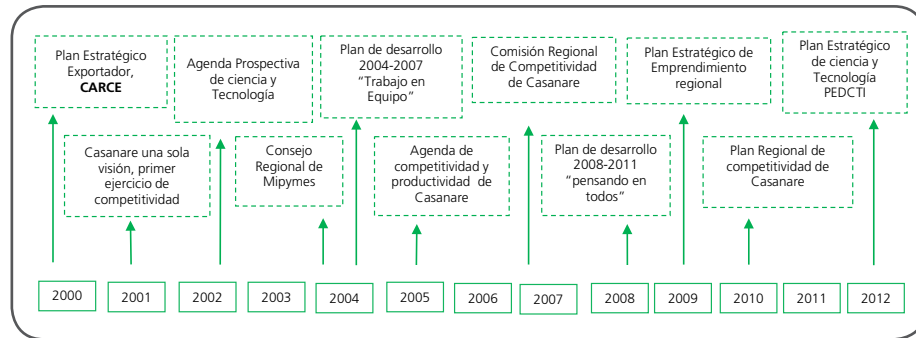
Plan Estratégico Exportador, CARCE

Casanare una sola visión, primer ejercicio de competitividad

Agenda Prospectiva de ciencia y Tecnología

Consejo Regional de Mipymes

Plan de desarrollo 2004-2007 "Trabajo en Equipo"

Agenda de competitividad y productividad de Casanare

Comisión Regional de Competitividad de Casanare

Plan de desarrollo 2008-2011 "pensando en todos"

Plan Estratégico de Emprendimiento regional

Plan Regional de competitividad de Casanare

Plan Estratégico de ciencia y Tecnología PEDCTI

2000 | 2001 | 2002 | 2003 | 2004 | 2005 | 2006 | 2007 | 2008 | 2009 | 2010 | 2011 | 2012